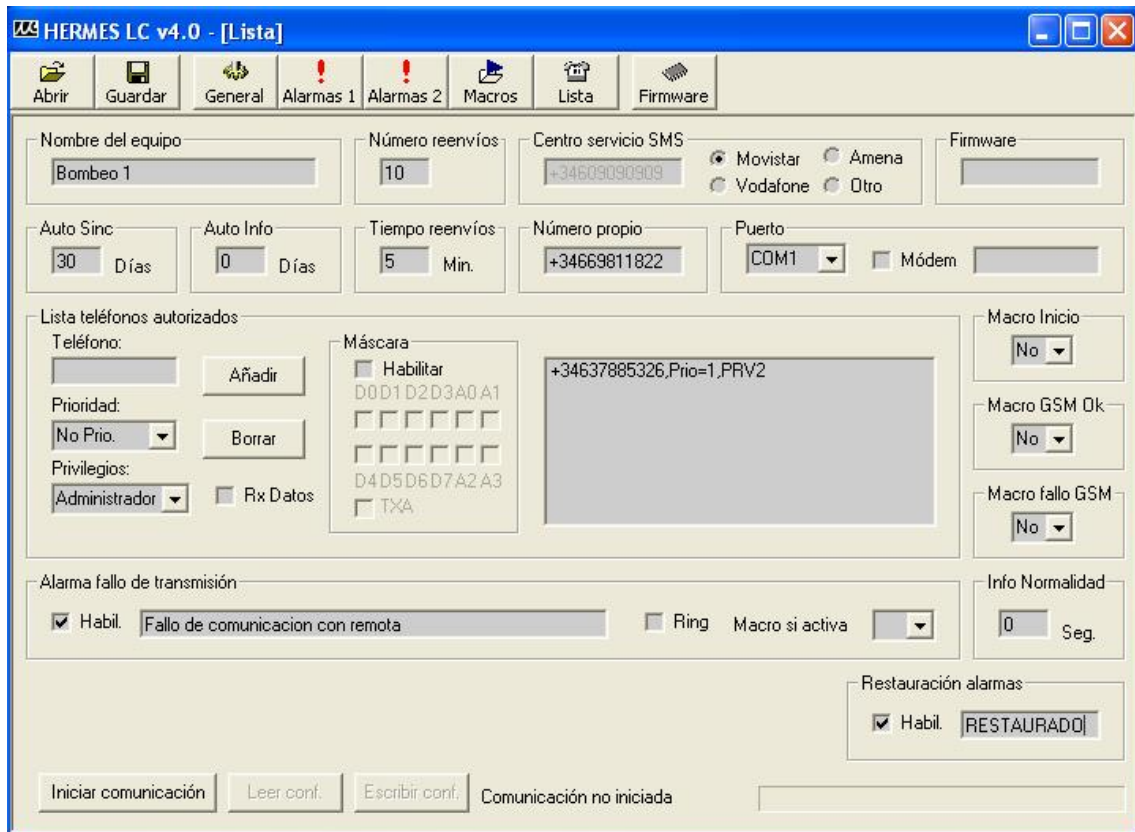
HERMES LC v4.0 - [Lista]

Abrir
Guardar
General
Alarmas 1
Alarmas 2
Macros
Lista
Firmware

Nombre del equipo
Bombeo 1

Número reenvíos
10

Centro servicio SMS
+34609090909
Movistar
Amena
Vodafone
Otro

Firmware

Auto Sinc
30 Días

Auto Info
0 Días

Tiempo reenvíos
5 Min.

Número propio
+34669811822

Puerto
COM1
Módem

Lista teléfonos autorizados
Teléfono:
Añadir
Prioridad:
No Prio.
Borrar
Privilegios:
Administrador
Rx Datos

Máscara
Habilitar
D0 D1 D2 D3 A0 A1
D4 D5 D6 D7 A2 A3
TXA

+34637885326,Prio=1,PRV2

Macro Inicio
No

Macro GSM Ok
No

Macro fallo GSM
No

Alarma fallo de transmisión
Habil.
Fallo de comunicacion con remota
Ring
Macro si activa

Info Normalidad
0 Seg.

Restauración alarmas
Habil.
RESTAURADO

Iniciar comunicación
Leer conf.
Escribir conf.
Comunicación no iniciada